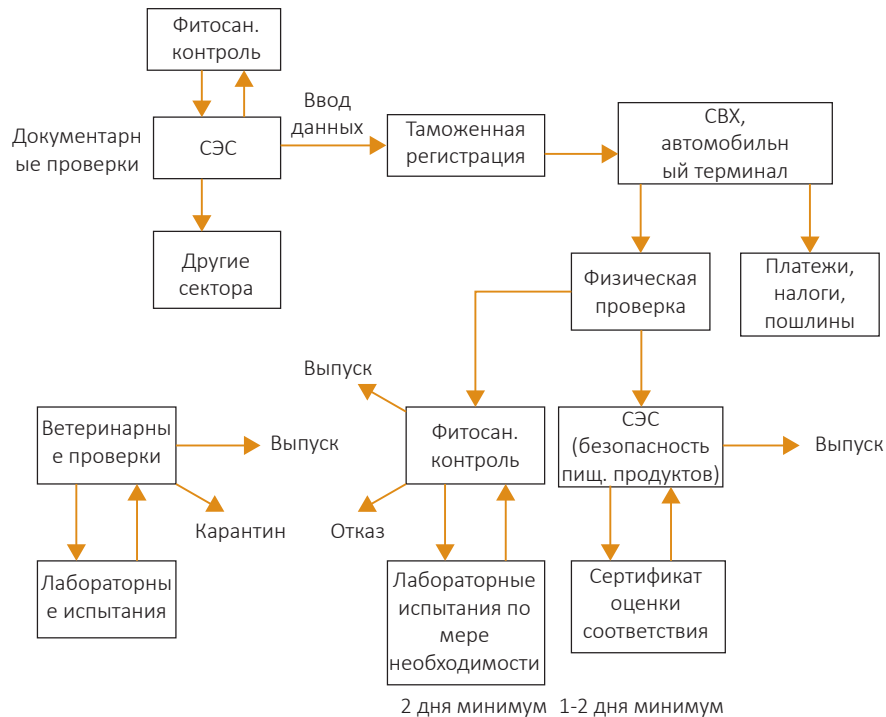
Фитосан. контроль

Документарные проверки

СЭС

Ввод данных

Таможенная регистрация

СВХ, автомобильный терминал

Другие сектора

Физическая проверка

Платежи, налоги, пошлины

Выпуск

Ветеринарные проверки

Выпуск

Карантин

Лабораторные испытания

Фитосан. контроль

Отказ

Лабораторные испытания по мере необходимости

СЭС (безопасность пищ. продуктов)

Выпуск

Сертификат оценки соответствия

2 дня минимум 1-2 дня минимум